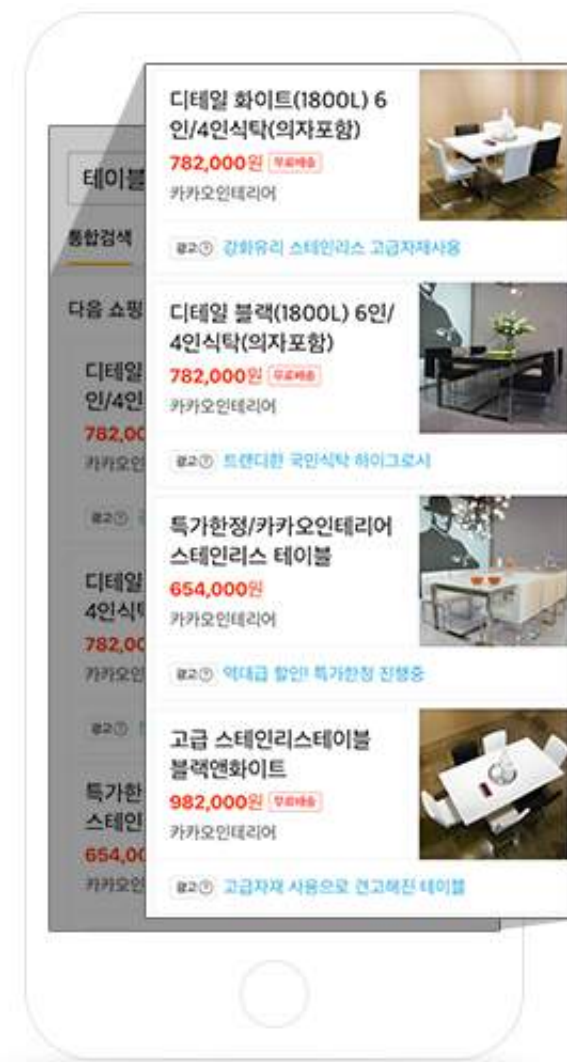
테이블

통합검색

다음 쇼핑

디테일 인/4인

782,00

카카오인

광고

디테일 4인식

782,00

카카오인

광고

특가한 스테인

654,00

카카오인

디테일 화이트(1800L) 6인/4인식탁(의자포함)

782,000원 무료배송

카카오인테리어

광고 강화유리 스테인리스 고급자재사용

디테일 블랙(1800L) 6인/4인식탁(의자포함)

782,000원 무료배송

카카오인테리어

광고 트렌디한 국민식탁 하이그로시

특가한정/카카오인테리어 스테인리스 테이블

654,000원

카카오인테리어

광고 역대급 할인! 특가한정 진행중

고급 스테인리스테이블 블랙앤화이트

982,000원 무료배송

카카오인테리어

광고 고급자재 사용으로 견고해진 테이블